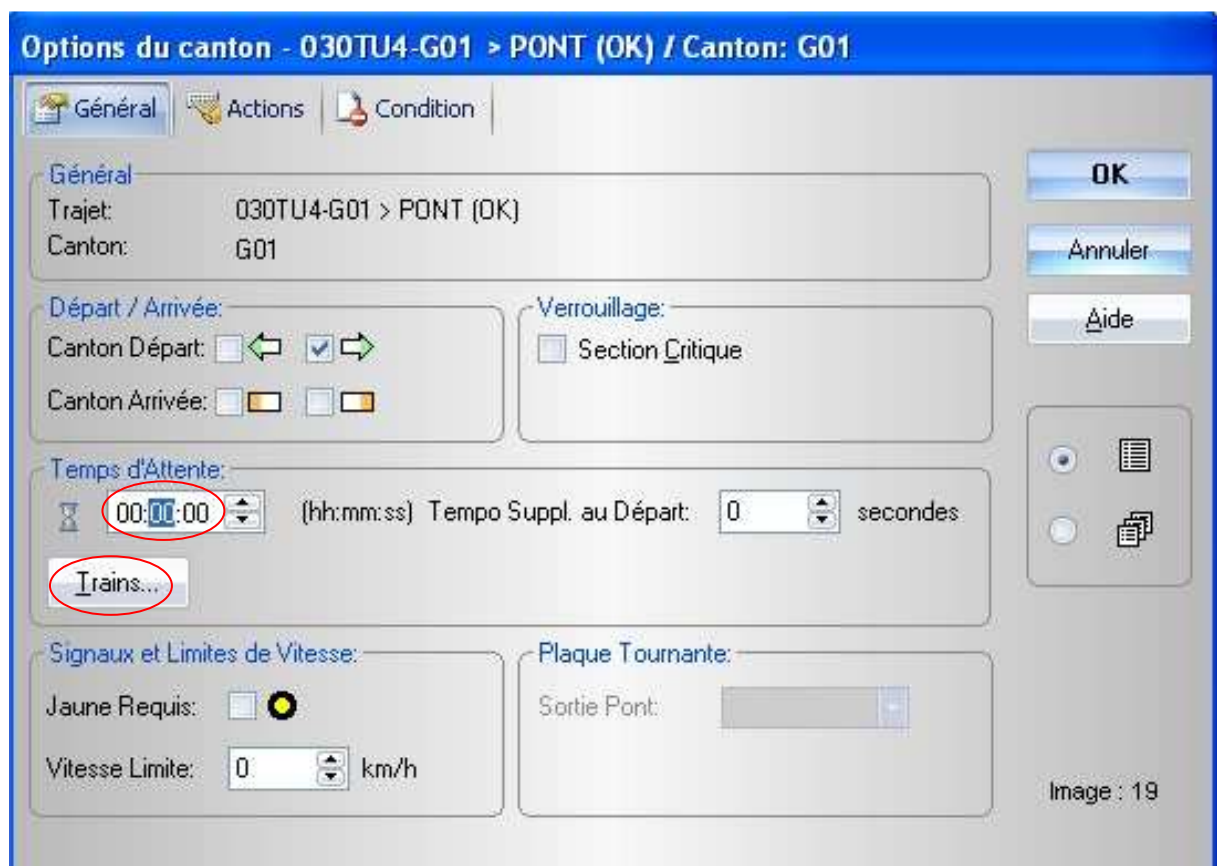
Options du canton - 030TU4-G01 > PONT (OK) / Canton: G01

Général | Actions | Condition

Général
Trajet: 030TU4-G01 > PONT (OK)
Canton: G01

OK
Annuler
Aide

Départ / Arrivée:
Canton Départ:
Canton Arrivée:

Verrouillage:
Section Critique

Temps d'Attente:
00:00:00 (hh:mm:ss) Tempo Suppl. au Départ: 0 secondes

Trains...

Signaux et Limites de Vitesse:
Jaune Requis:
Vitesse Limite: 0 km/h

Plaque Tournante:
Sortie Pont:

Image : 19